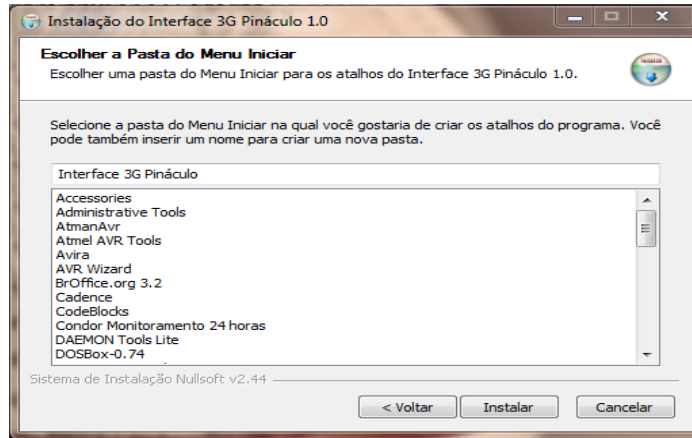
Instalação do Interface 3G Pináculo 1.0

Escolher a Pasta do Menu Iniciar
Escolher uma pasta do Menu Iniciar para os atalhos do Interface 3G Pináculo 1.0.

Selecione a pasta do Menu Iniciar na qual você gostaria de criar os atalhos do programa. Você pode também inserir um nome para criar uma nova pasta.

Interface 3G Pináculo

Accessories
Administrative Tools
AtmanAvr
Atmel AVR Tools
Avira
AVR Wizard
BrOffice.org 3.2
Cadence
CodeBlocks
Condor Monitoramento 24 horas
DAEMON Tools Lite
DOSBox-0.74

Sistema de Instalação Nullsoft v2.44

< Voltar
Instalar
Cancelar